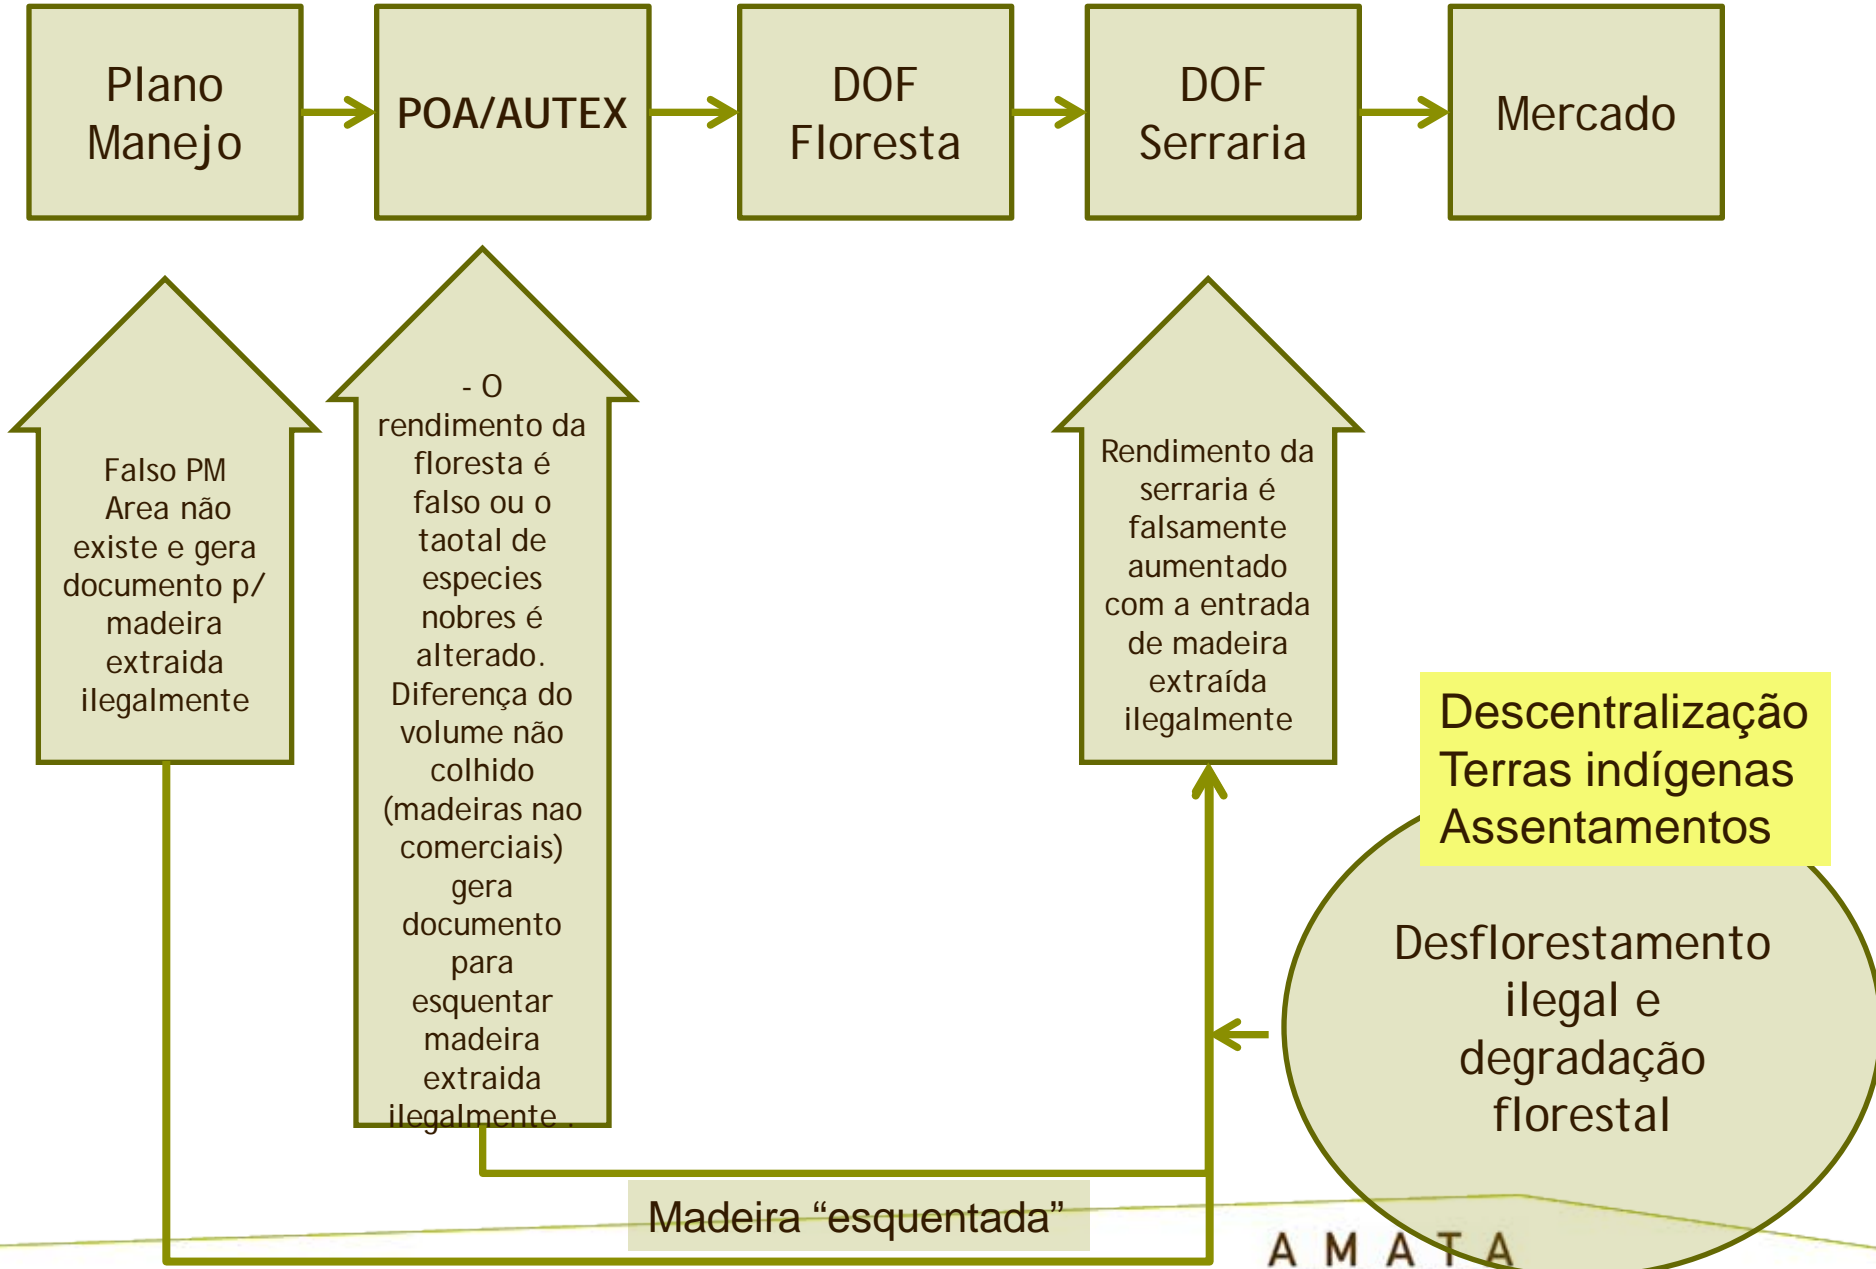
Plano Manejo

POA/AUTEX

DOF Floresta

DOF Serraria

Mercado

Falso PM Area não existe e gera documento p/ madeira extraida ilegalmente

- O rendimento da floresta é falso ou o taotal de especies nobres é alterado. Diferença do volume não colhido (madeiras nao comerciais) gera documento para esquentar madeira extraida ilegalmente .

Rendimento da serraria é falsamente aumentado com a entrada de madeira extraída ilegalmente

Descentralização
Terras indígenas
Assentamentos

Desflorestamento ilegal e degradação florestal

Madeira “esquentada”

AMATA